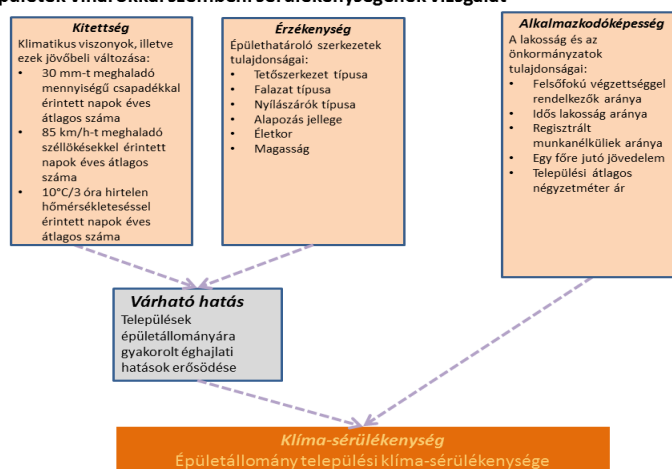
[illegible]épületek viharokkal szembeni sérülékenységének vizsgálat

**Kitettség**
Klimatikus viszonyok, illetve ezek jövőbeli változása:
- 30 mm-t meghaladó mennyiségű csapadékkal érintett napok éves átlagos száma
- 85 km/h-t meghaladó széllökésekkel érintett napok éves átlagos száma
- 10°C/3 óra hirtelen hőmérsékletéséssel érintett napok éves átlagos száma

**Érzékenység**
Épülethatároló szerkezetek tulajdonságai:
- Tetőszerkezet típusa
- Falazat típusa
- Nyílászárók típusa
- Alapozás jellege
- Életkor
- Magasság

**Alkalmazkodóképesség**
A lakosság és az önkormányzatok tulajdonságai:
- Felsőfokú végzettséggel rendelkezők aránya
- Idős lakosság aránya
- Regisztrált munkanélküliek aránya
- Egy főre jutó jövedelem
- Települési átlagos négyzetméter ár

**Várható hatás**
Települések épületállományára gyakorolt éghajlati hatások erősödése

Klíma-sérülékenység
Épületállomány települési klíma-sérülékenysége